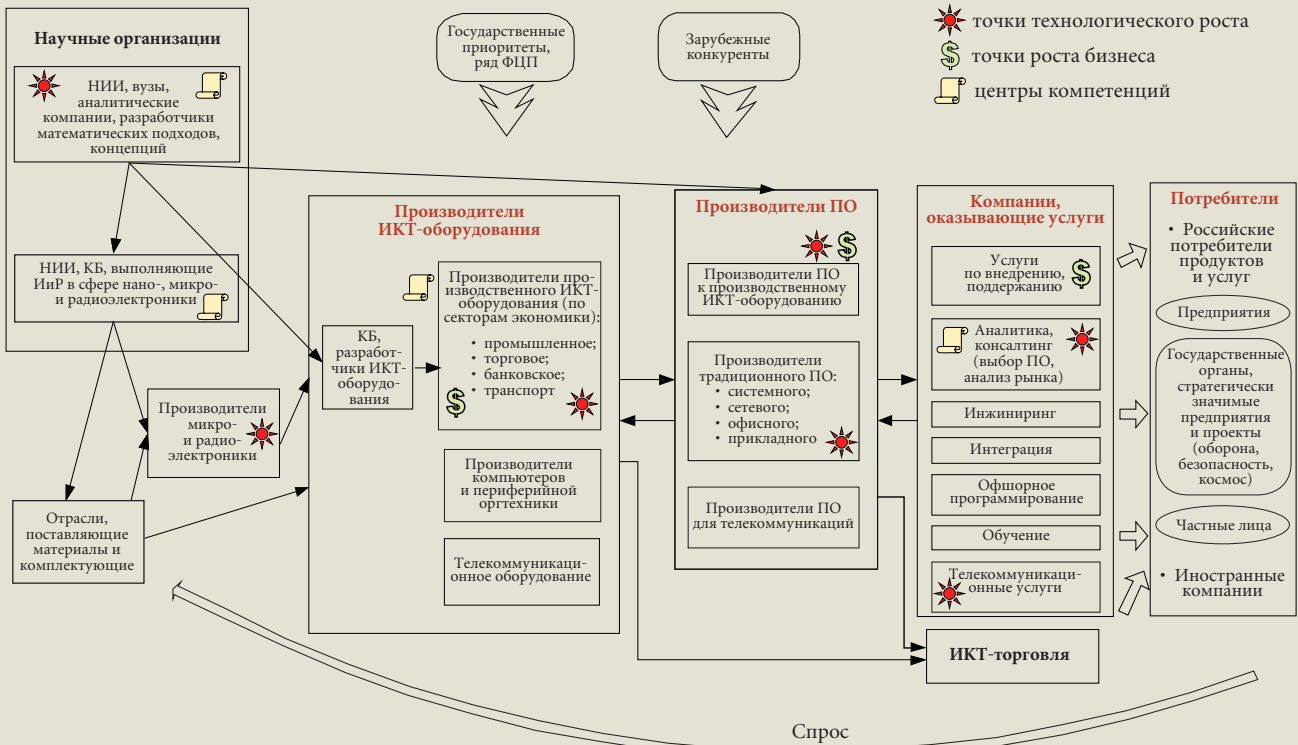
Научные организации

НИИ, вузы, аналитические компании, разработчики математических подходов, концепций

НИИ, КБ, выполняющие ИиР в сфере нано-, микро- и радиоэлектроники

Государственные приоритеты, ряд ФЦП

Зарубежные конкуренты

точки технологического роста

точки роста бизнеса

центры компетенций

Производители ИКТ-оборудования

КБ, разработчики ИКТ-оборудования

Производители производственного ИКТ-оборудования (по секторам экономики):
• промышленное;
• торговое;
• банковское;
• транспорт

Производители компьютеров и периферийной оргтехники

Телекоммуникационное оборудование

Производители микро- и радиоэлектроники

Отрасли, поставляющие материалы и комплектующие

Производители ПО

Производители ПО к производственному ИКТ-оборудованию

Производители традиционного ПО:
• системного;
• сетевого;
• офисного;
• прикладного

Производители ПО для телекоммуникаций

Компании, оказывающие услуги

Услуги по внедрению, поддержанию

Аналитика, консалтинг (выбор ПО, анализ рынка)

Инжиниринг

Интеграция

Офшорное программирование

Обучение

Телекоммуникационные услуги

Потребители

• Российские потребители продуктов и услуг

Предприятия

Государственные органы, стратегически значимые предприятия и проекты (оборона, безопасность, космос)

Частные лица

• Иностранные компании

ИКТ-торговля

Спрос